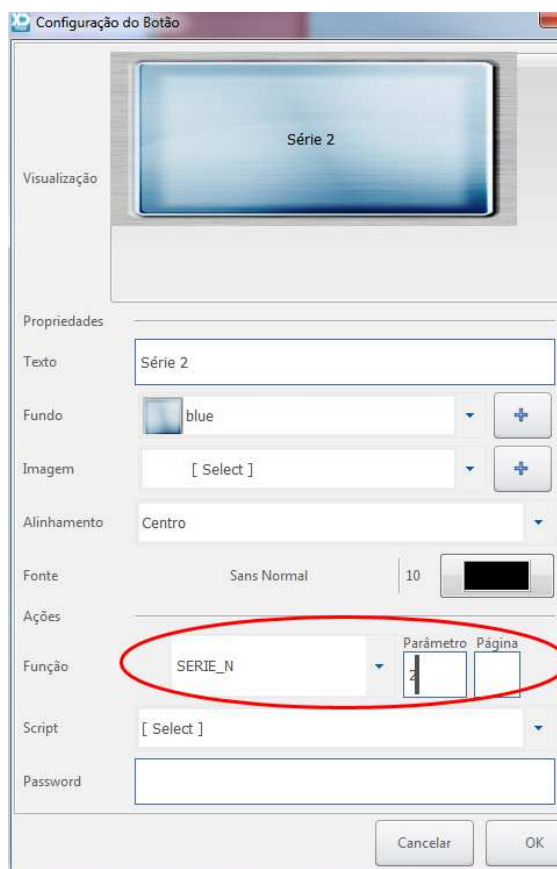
Configuração do Botão

Visualização

Série 2

Propriedades

Texto Série 2

Fundo blue

Imagem [ Select ]

Alinhamento Centro

Fonte Sans Normal 10

Ações

Função SERIE_N Parâmetro 2 Página

Script [ Select ]

Password

Cancelar OK